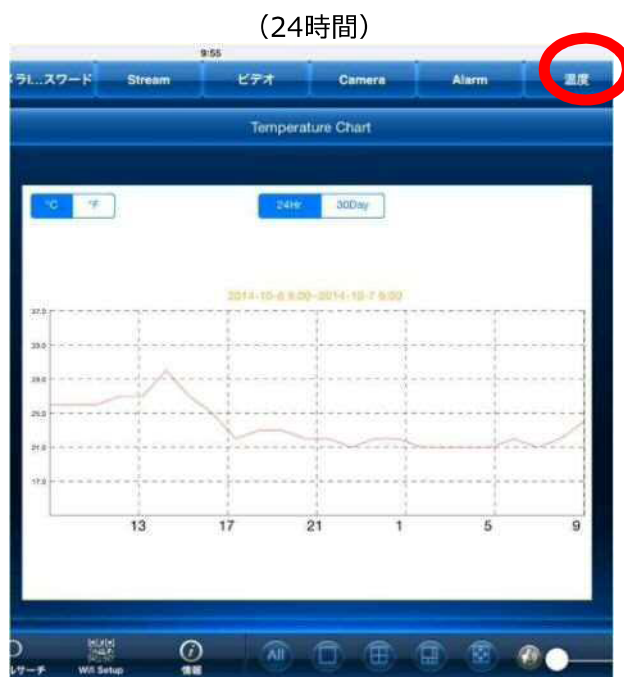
(24時間)

9:55

メラ(...スワード | Stream | ビデオ | Camera | Alarm | 温度

Temperature Chart

°C °F

24Hr 30Day

2014-10-6 9:00~2014-10-7 9:00

37.0
33.0
29.0
25.0
21.0
17.0

13 17 21 1 5 9

ルサーチ Wifi Setup 情報

All